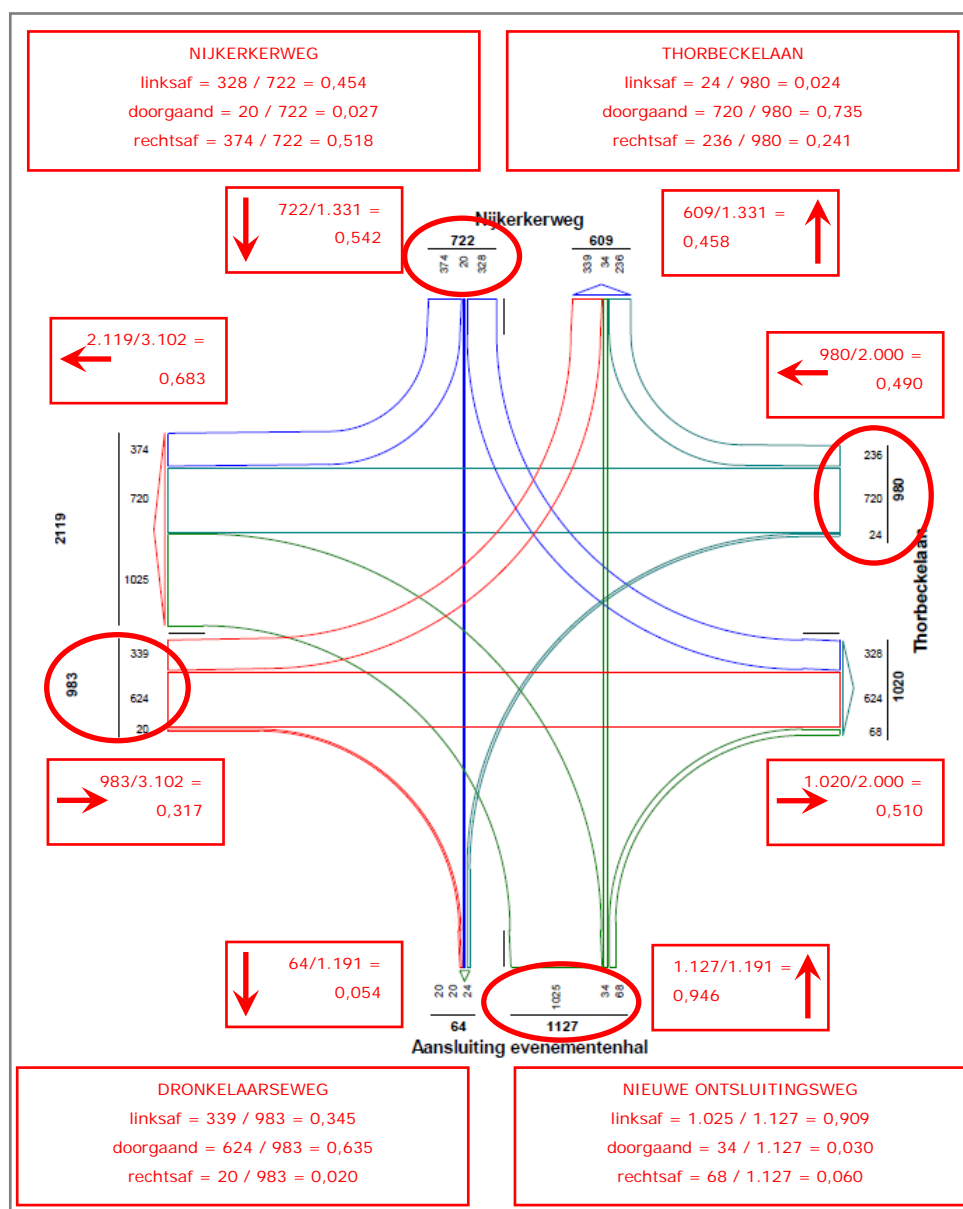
NIJKERKERWEG
linksaf = 328 / 722 = 0,454
doorgaand = 20 / 722 = 0,027
rechtsaf = 374 / 722 = 0,518

THORBECKELAAN
linksaf = 24 / 980 = 0,024
doorgaand = 720 / 980 = 0,735
rechtsaf = 236 / 980 = 0,241

722/1.331 = 0,542

Nijkerkerweg

722
374 20 328

609
339 34 236

609/1.331 = 0,458

2.119/3.102 = 0,683

980/2.000 = 0,490

374
720
1025
2119

236
720
24
980
Thorbeckelaan

339
624
20
983

328
624
68
1020

983/3.102 = 0,317

1.020/2.000 = 0,510

64/1.191 = 0,054

20 20 24
64

1025 34 68
1127

1.127/1.191 = 0,946

Aansluiting evenementenhal

DRONKELAARSEWEG
linksaf = 339 / 983 = 0,345
doorgaand = 624 / 983 = 0,635
rechtsaf = 20 / 983 = 0,020

NIEUWE ONTSLUITINGSWEG
linksaf = 1.025 / 1.127 = 0,909
doorgaand = 34 / 1.127 = 0,030
rechtsaf = 68 / 1.127 = 0,060